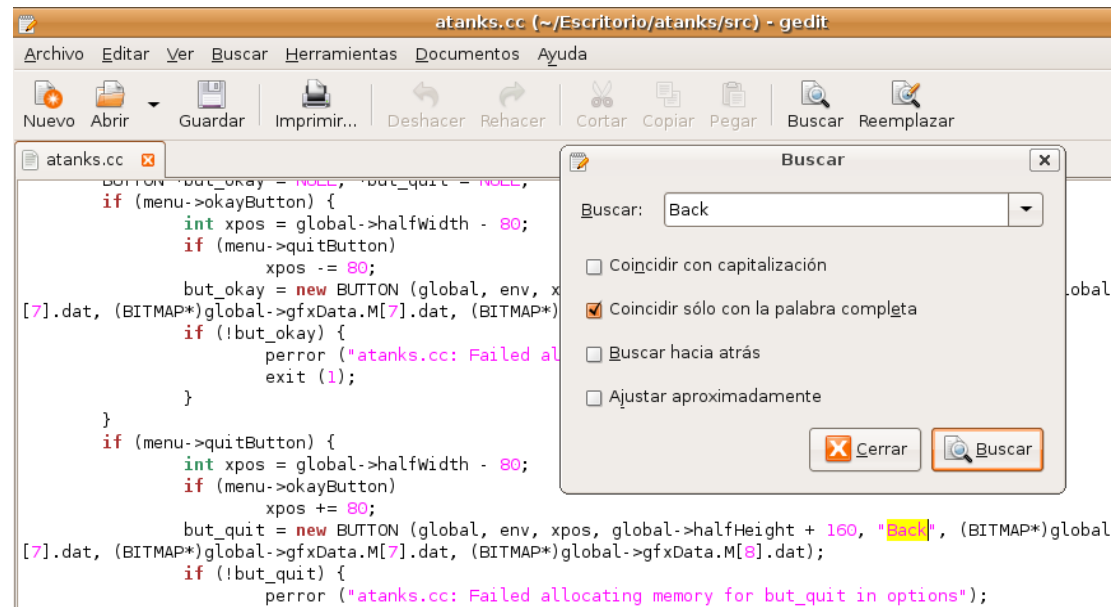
atanks.cc (~/Escritorio/atanks/src) - gedit

Archivo Editar Ver Buscar Herramientas Documentos Ayuda

Nuevo Abrir Guardar Imprimir... Deshacer Rehacer Cortar Copiar Pegar Buscar Reemplazar

atanks.cc

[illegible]
if (menu->okayButton) {
int xpos = global->halfWidth - 80;
if (menu->quitButton)
xpos -= 80;
but_okay = new BUTTON (global, env, x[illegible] lobal
[7].dat, (BITMAP*)global->gfxData.M[7].dat, (BITMAP*)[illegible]
if (!but_okay) {
perror ("atanks.cc: Failed al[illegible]
exit (1);
}
}
if (menu->quitButton) {
int xpos = global->halfWidth - 80;
if (menu->okayButton)
xpos += 80;
but_quit = new BUTTON (global, env, xpos, global->halfHeight + 160, "Back", (BITMAP*)global
[7].dat, (BITMAP*)global->gfxData.M[7].dat, (BITMAP*)global->gfxData.M[8].dat);
if (!but_quit) {
perror ("atanks.cc: Failed allocating memory for but_quit in options");

Buscar

Buscar: Back

Coincidir con capitalización

Coincidir sólo con la palabra completa

Buscar hacia atrás

Ajustar aproximadamente

Cerrar Buscar